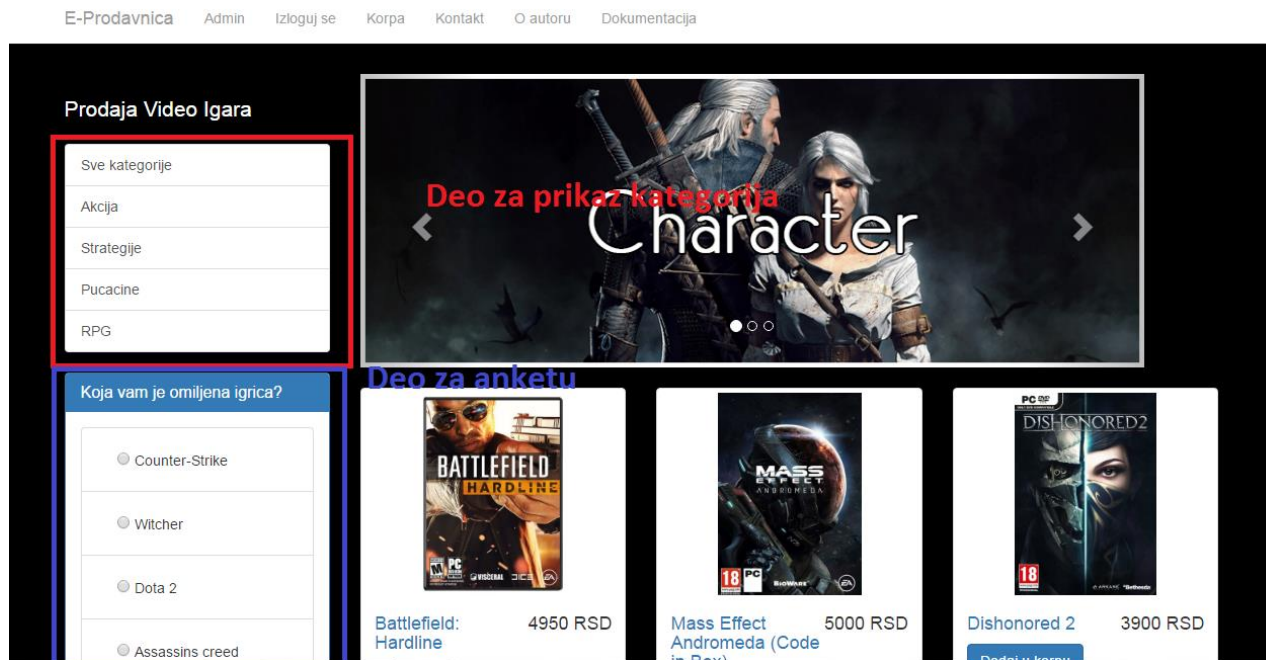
E-Prodavnica Admin Izloguj se Korpa Kontakt O autoru Dokumentacija

Prodaja Video Igara

Sve kategorije
Akcija
Strategije
Pucacine
RPG

Deo za prikaz kategorija

Character

Deo za anketu

Koja vam je omiljena igrica?

Counter-Strike
Witcher
Dota 2
Assassins creed

BATTLEFIELD HARDLINE

Battlefield: Hardline 4950 RSD

MASS EFFECT ANDROMEDA

Mass Effect Andromeda (Code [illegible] 5000 RSD

DISHONORED 2

Dishonored 2 3900 RSD

Dodaj u korpu